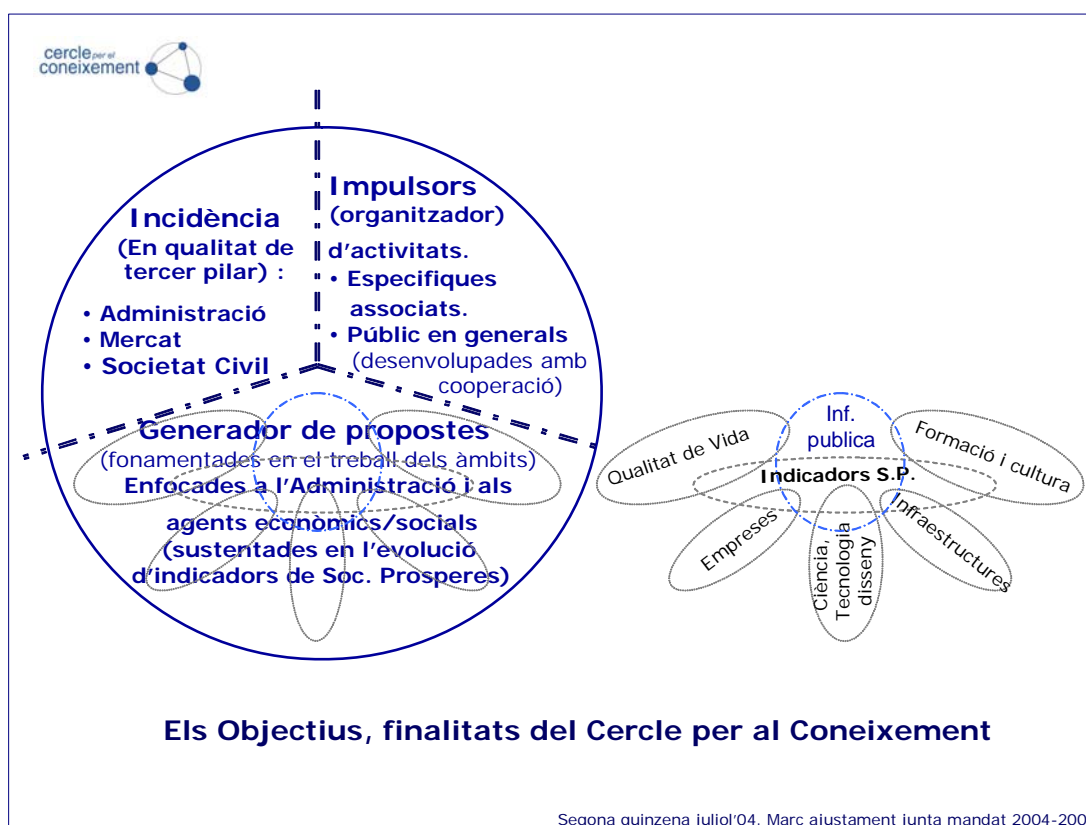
cercle per al coneixement

Incidència
(En qualitat de tercer pilar) :
• Administració
• Mercat
• Societat Civil

Impulsors
(organitzador)
d'activitats.
• Especifiques associats.
• Públic en generals
(desenvolupades amb cooperació)

Generador de propostes
(fonamentades en el treball dels àmbits)
Enfocades a l'Administració i als agents econòmics/socials
(sustentades en l'evolució d'indicadors de Soc. Prosperes)

Inf. publica
Qualitat de Vida
Formació i cultura
Indicadors S.P.
Empreses
Ciència, Tecnologia disseny
Infraestructures

Els Objectius, finalitats del Cercle per al Coneixement

Segona quinzena juliol'04. Marc ajustament junta mandat 2004-200